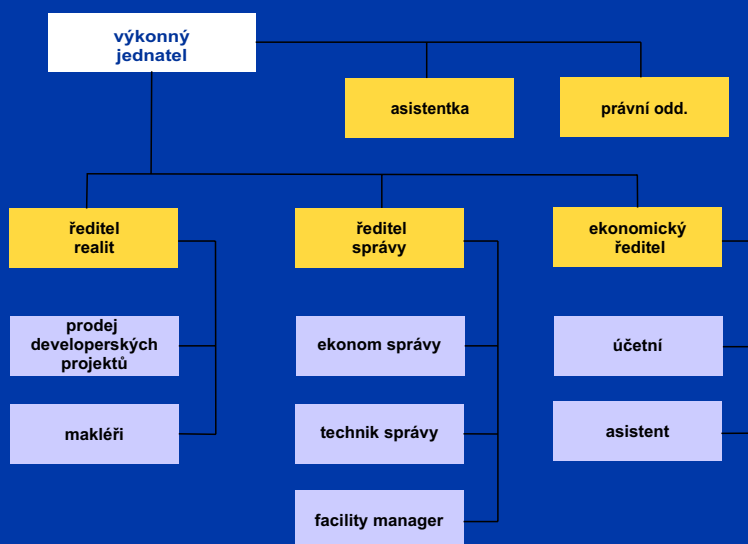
výkonný jednatel

asistentka

právní odd.

ředitel realit

prodej developerských projektů

makléři

ředitel správy

ekonom správy

technik správy

facility manager

ekonomický ředitel

účetní

asistent